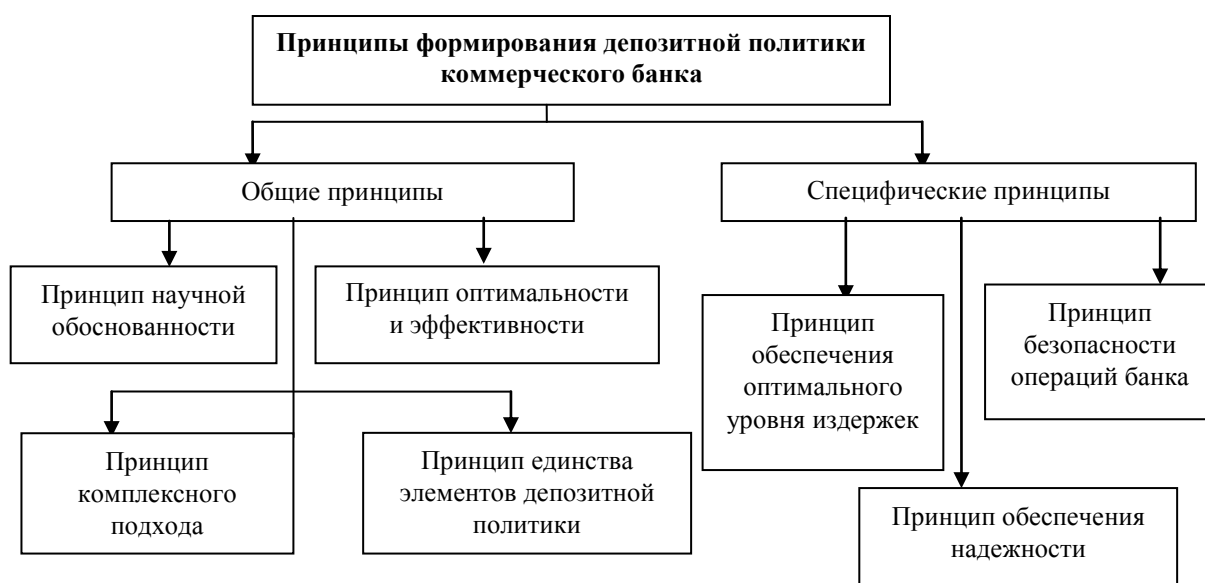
Принципы формирования депозитной политики коммерческого банка

Общие принципы

Специфические принципы

Принцип научной обоснованности

Принцип оптимальности и эффективности

Принцип обеспечения оптимального уровня издержек

Принцип безопасности операций банка

Принцип комплексного подхода

Принцип единства элементов депозитной политики

Принцип обеспечения надежности